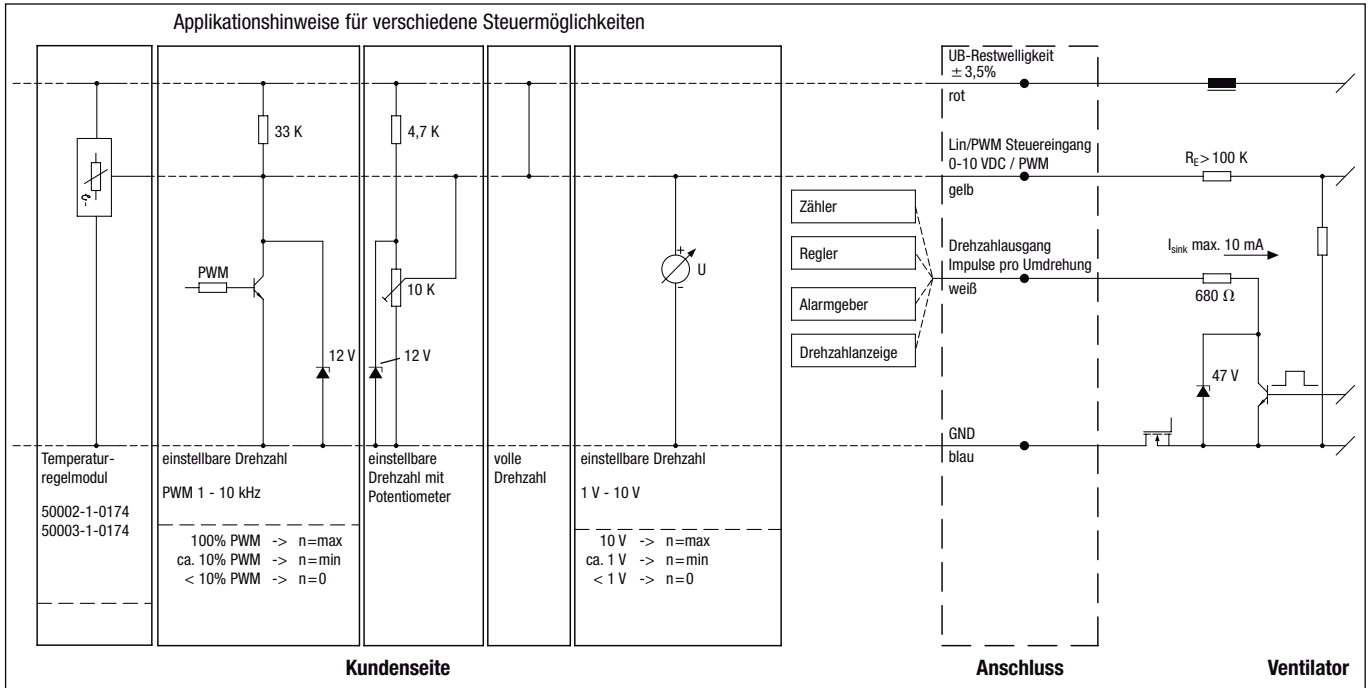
Applikationshinweise für verschiedene Steuermöglichkeiten

33 K

PWM

12 V

4,7 K

10 K

12 V

U

UB-Restwelligkeit
$\pm 3,5\%$
rot

Lin/PWM Steuereingang
0-10 VDC / PWM
gelb

Zähler

Regler

Alarmgeber

Drehzahlanzeige

Drehzahlausgang
Impulse pro Umdrehung
weiß

GND
blau

$R_E > 100$ K

$I_{sink}$ max. 10 mA

680 Ω

47 V

Temperaturregelmodul

50002-1-0174
50003-1-0174

einstellbare Drehzahl

PWM 1 - 10 kHz

100% PWM -> n=max
ca. 10% PWM -> n=min
< 10% PWM -> n=0

einstellbare Drehzahl mit Potentiometer

volle Drehzahl

einstellbare Drehzahl

1 V - 10 V

10 V -> n=max
ca. 1 V -> n=min
< 1 V -> n=0

Kundenseite

Anschluss

Ventilator